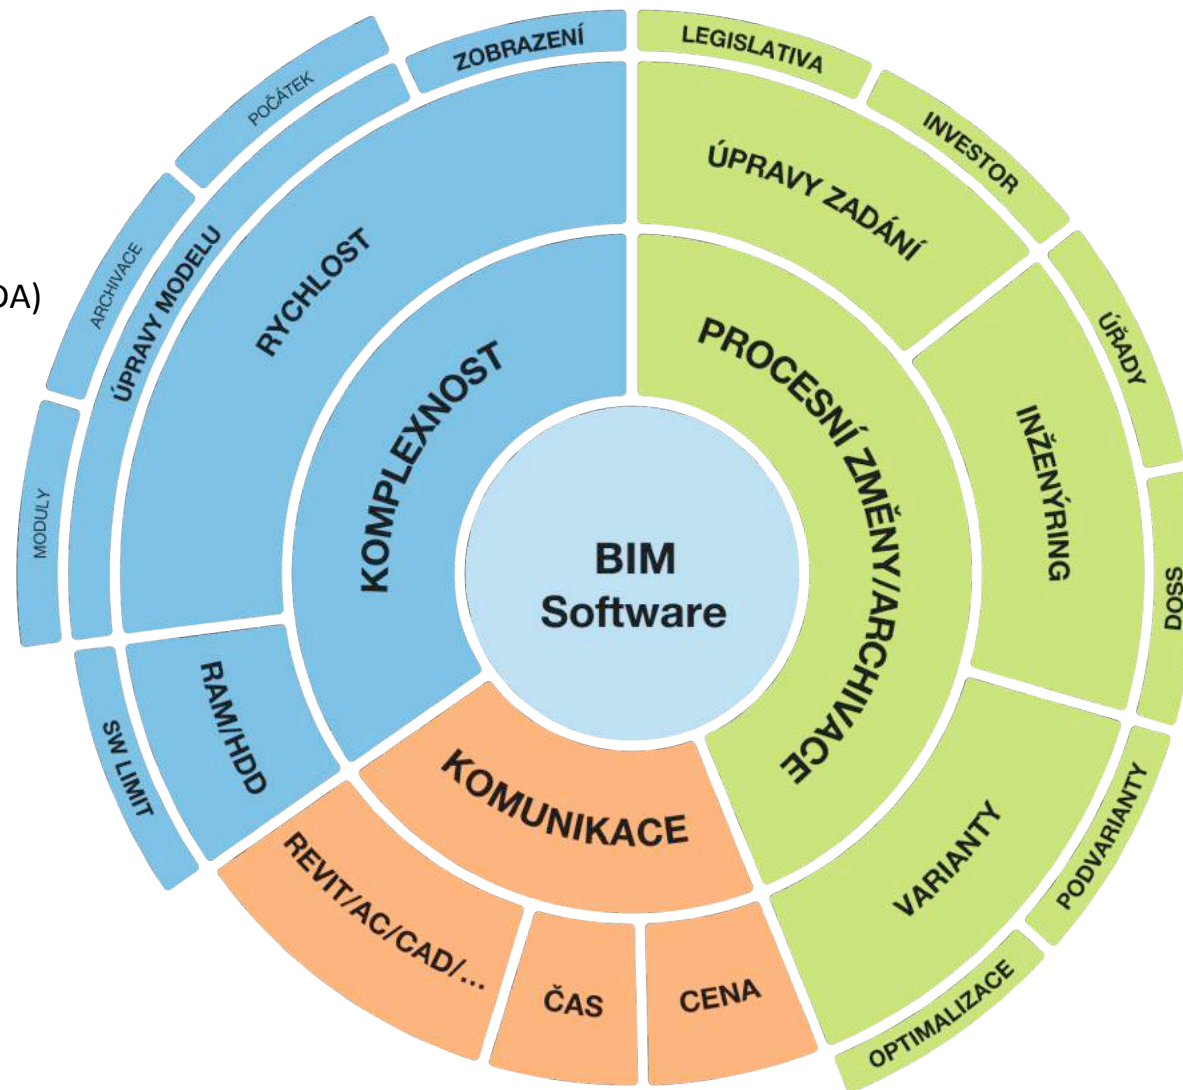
DA)

BIM Software

KOMPLEXNOST

RYCHLOST

ÚPRAVY MODELU

ARCHIVACE

MODULY

POČÁTEK

ZOBRAZENÍ

RAM/HDD

SW LIMIT

PROCESNÍ ZMĚNY/ARCHIVACE

ÚPRAVY ZADÁNÍ

LEGISLATIVA

INVESTOR

INŽENÝRING

ÚŘADY

DOSS

VARIANTY

PODVARIANTY

OPTIMALIZACE

KOMUNIKACE

REVIT/AC/CAD/...

ČAS

CENA